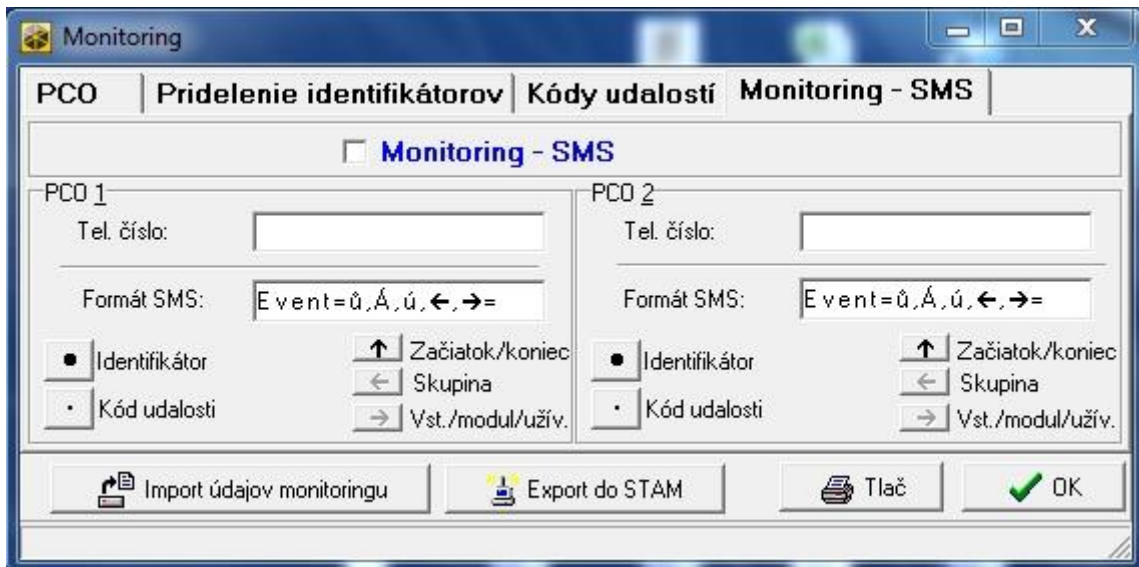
Monitoring

PCO | Pridelenie identifikátorov | Kódy udalostí | Monitoring - SMS

Monitoring - SMS

PCO 1

Tel. číslo:

Formát SMS: Event=û,Á,ú,←,→=

● Identifikátor

· Kód udalosti

↑ Začiatok/koniec

← Skupina

→ Vst./modul/užív.

PCO 2

Tel. číslo:

Formát SMS: Event=û,Á,ú,←,→=

● Identifikátor

· Kód udalosti

↑ Začiatok/koniec

← Skupina

→ Vst./modul/užív.

Import údajov monitoringu

Export do STAM

Tlač

OK